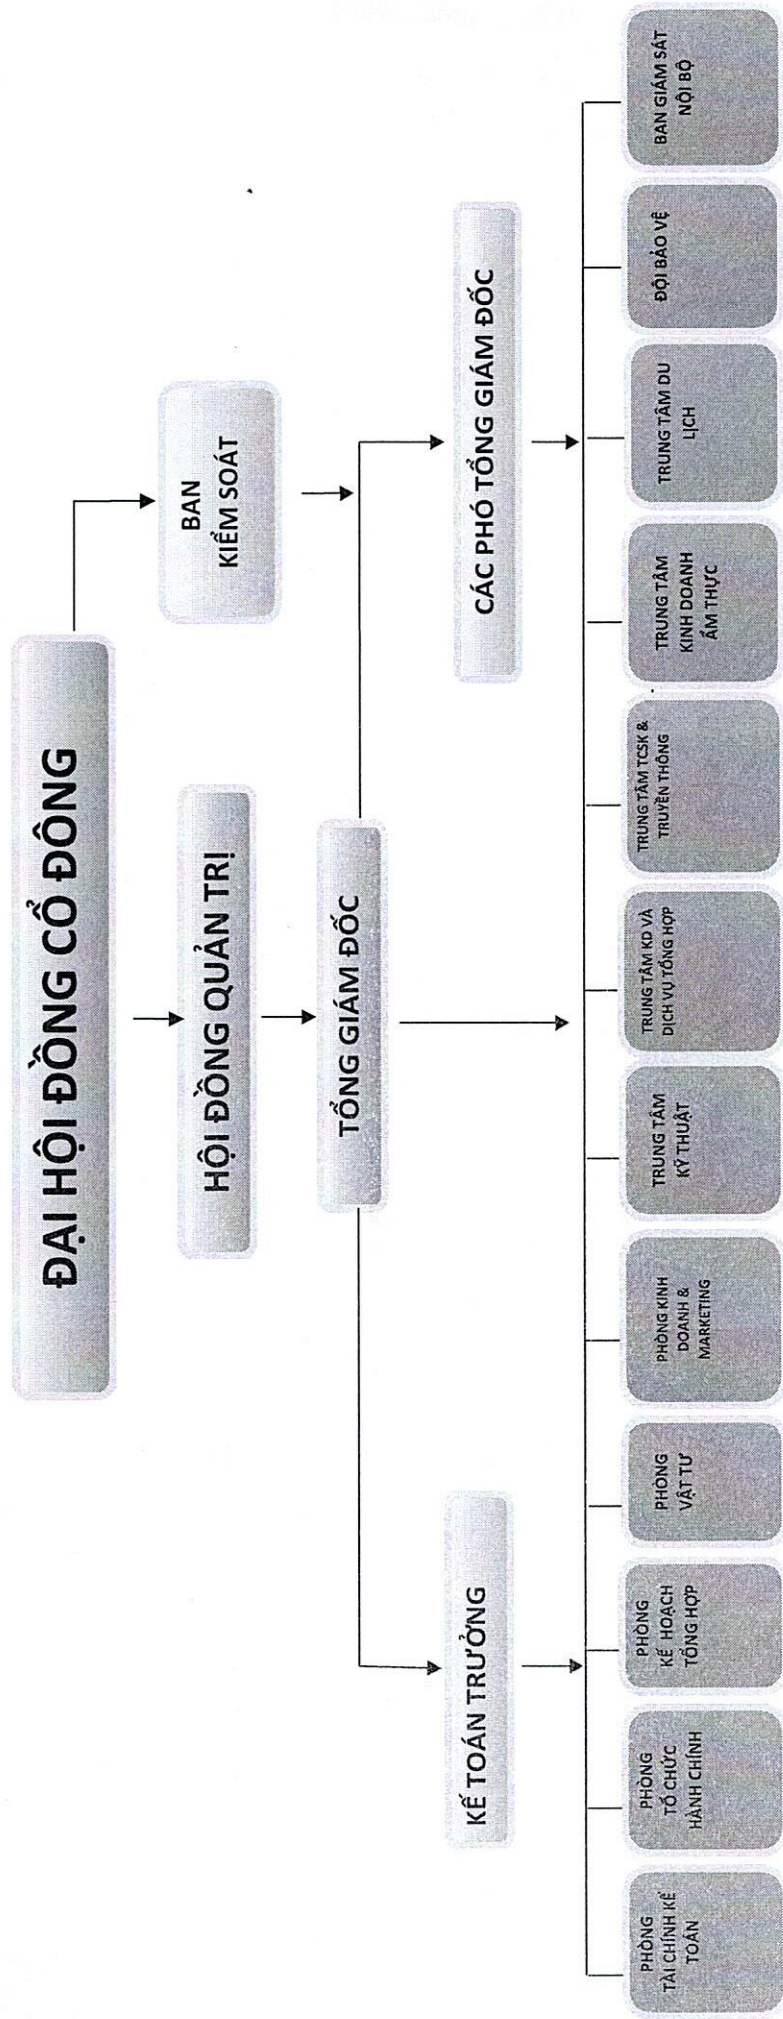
ĐẠI HỘI ĐỒNG CỔ ĐÔNG

HỘI ĐỒNG QUẢN TRỊ

BAN KIỂM SOÁT

TỔNG GIÁM ĐỐC

KẾ TOÁN TRƯỞNG

CÁC PHÓ TỔNG GIÁM ĐỐC

PHÒNG TÀI CHÍNH KẾ TOÁN

PHÒNG TỔ CHỨC HÀNH CHÍNH

PHÒNG KẾ HOẠCH TỔNG HỢP

PHÒNG VẬT TƯ

PHÒNG KINH DOANH & MARKETING

TRUNG TÂM KỸ THUẬT

TRUNG TÂM KD VÀ DỊCH VỤ TỔNG HỢP

TRUNG TÂM TCSK & TRUYỀN THÔNG

TRUNG TÂM KINH DOANH ẨM THỰC

TRUNG TÂM DU LỊCH

ĐỘI BẢO VỆ

BAN GIÁM SÁT NỘI BỘ